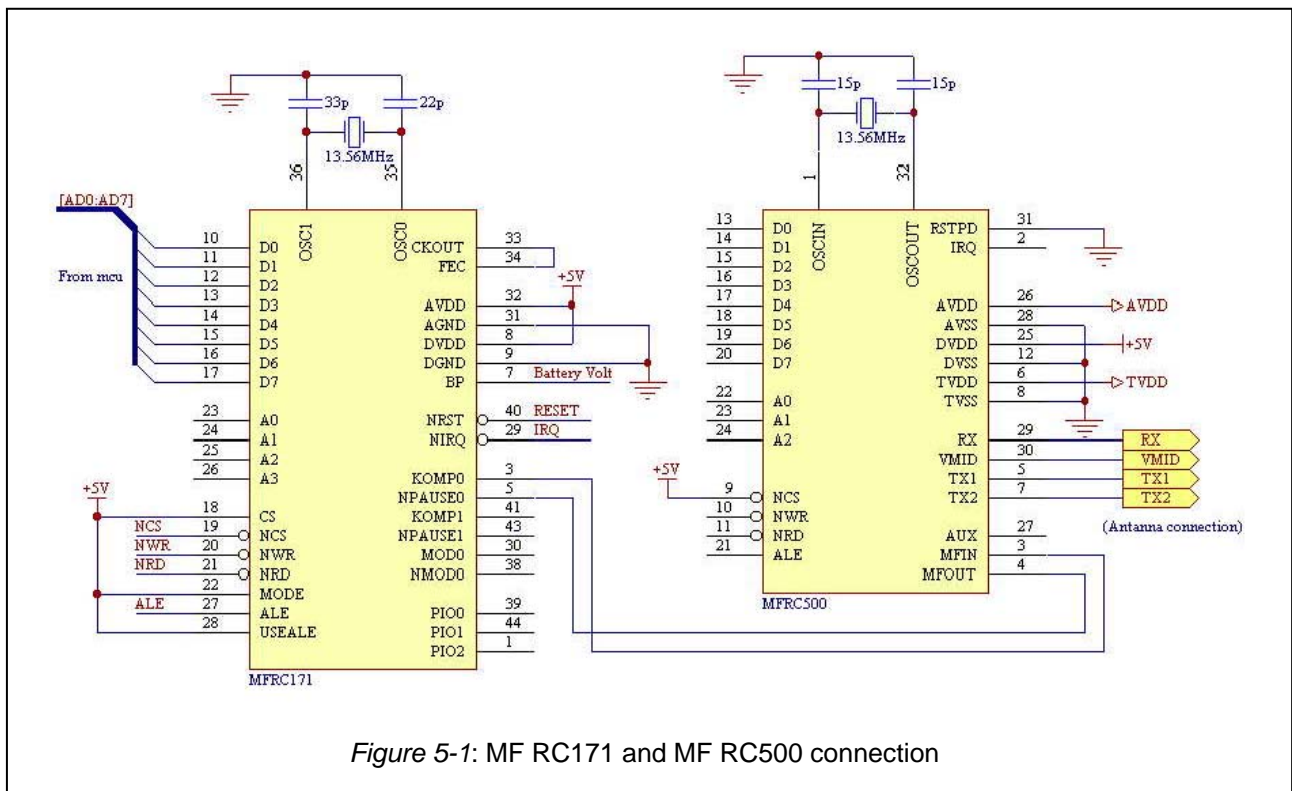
33p 22p
13.56MHz
36 35
[AD0:AD7]
From mcu
10 D0
11 D1
12 D2
13 D3
14 D4
15 D5
16 D6
17 D7
OSC1 OSC0
CKOUT 33
FEC 34
+5V
AVDD 32
AGND 31
DVDD 8
DGND 9
BP 7 Battery Volt
23 A0
24 A1
25 A2
26 A3
NRST 40 RESET
NIRQ 29 IRQ
KOMP0 3
NPAUSE0 5
KOMP1 41
NPAUSE1 43
MOD0 30
NMOD0 38
PIO0 39
PIO1 44
PIO2 1
+5V
18 CS
NCS 19 NCS
NWR 20 NWR
NRD 21 NRD
22 MODE
ALE 27 ALE
28 USEALE
MFRC171

15p 15p
13.56MHz
1 32
13 D0
14 D1
15 D2
16 D3
17 D4
18 D5
19 D6
20 D7
OSCIN OSCOUT
RSTPD 31
IRQ 2
AVDD 26 AVDD
AVSS 28
DVDD 25 +5V
DVSS 12
TVDD 6 TVDD
TVSS 8
22 A0
23 A1
24 A2
RX 29 RX
VMID 30 VMID
TX1 5 TX1
TX2 7 TX2
+5V
9 NCS
10 NWR
11 NRD
21 ALE
(Antanna connection)
AUX 27
MFIN 3
MFOUT 4
MFRC500

*Figure 5-1*: MF RC171 and MF RC500 connection